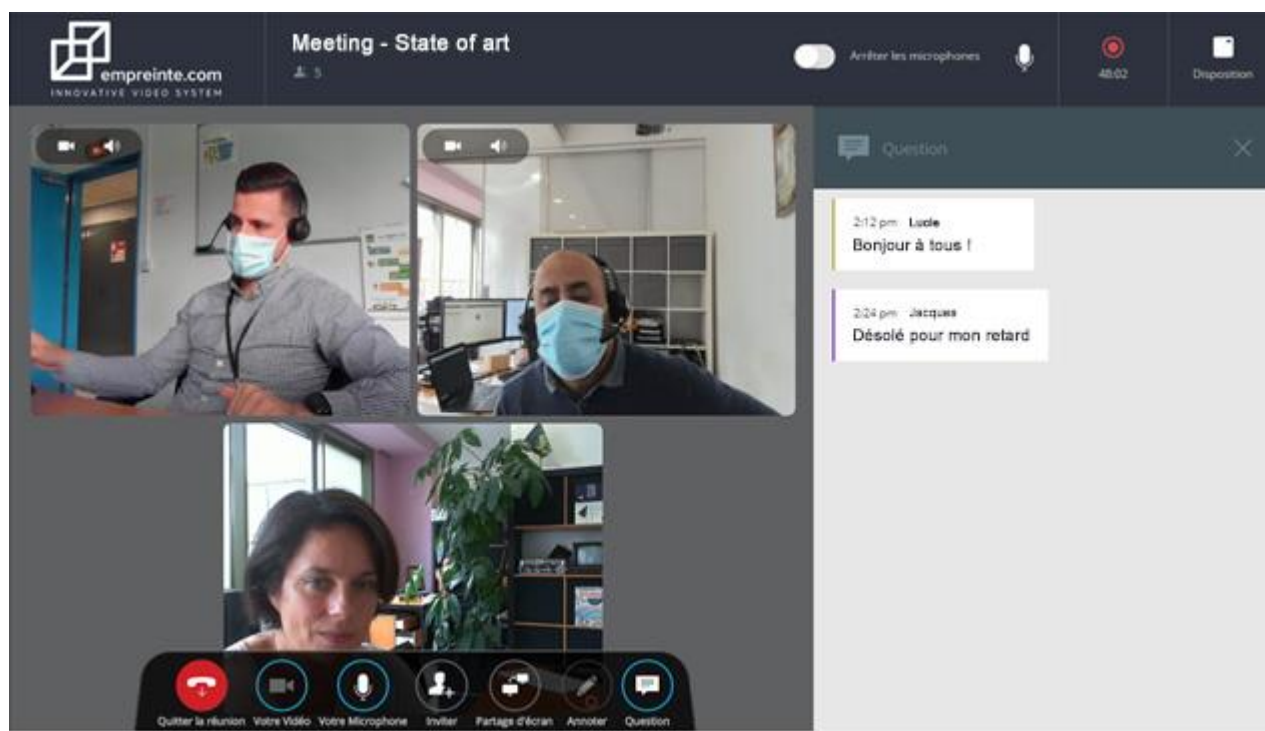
empreinte.com
INNOVATIVE VIDEO SYSTEM

Meeting - State of art
5

Arrêter les microphones

48:02

Disposition

Question

2:12 pm Lucie
Bonjour à tous !

2:24 pm Jacques
Désolé pour mon retard

Quitter la réunion Votre Vidéo Votre Microphone Inviter Partage d'écran Annoter Question